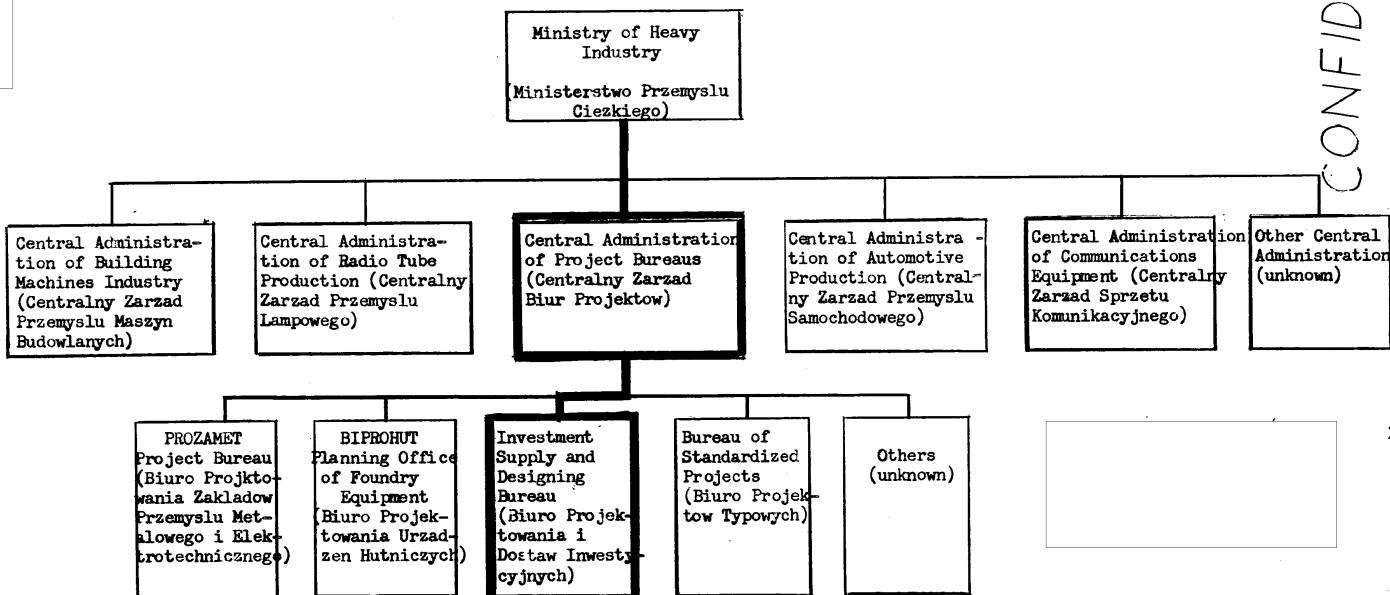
Ministry of Heavy Industry
(Ministerstwo Przemyslu Ciezkiego)

CONFID

Central Administration of Building Machines Industry (Centralny Zarzad Przemyslu Maszyn Budowlanych)

Central Administration of Radio Tube Production (Centralny Zarzad Przemyslu Lampowego)

Central Administration of Project Bureaus (Centralny Zarzad Biur Projektow)

Central Administration of Automotive Production (Centralny Zarzad Przemyslu Samochodowego)

Central Administration of Communications Equipment (Centralny Zarzad Sprzetu Komunikacyjnego)

Other Central Administration (unknown)

PROZAMET Project Bureau (Biuro Projktowania Zakladow Przemyslu Metalowego i Elektrotechnicznego)

BIPROHUT Planning Office of Foundry Equipment (Biuro Projektowania Urzadzen Hutniczych)

Investment Supply and Designing Bureau (Biuro Projektowania i Dostaw Inwestycyjnych)

Bureau of Standardized Projects (Biuro Projektow Typowych)

Others (unknown)